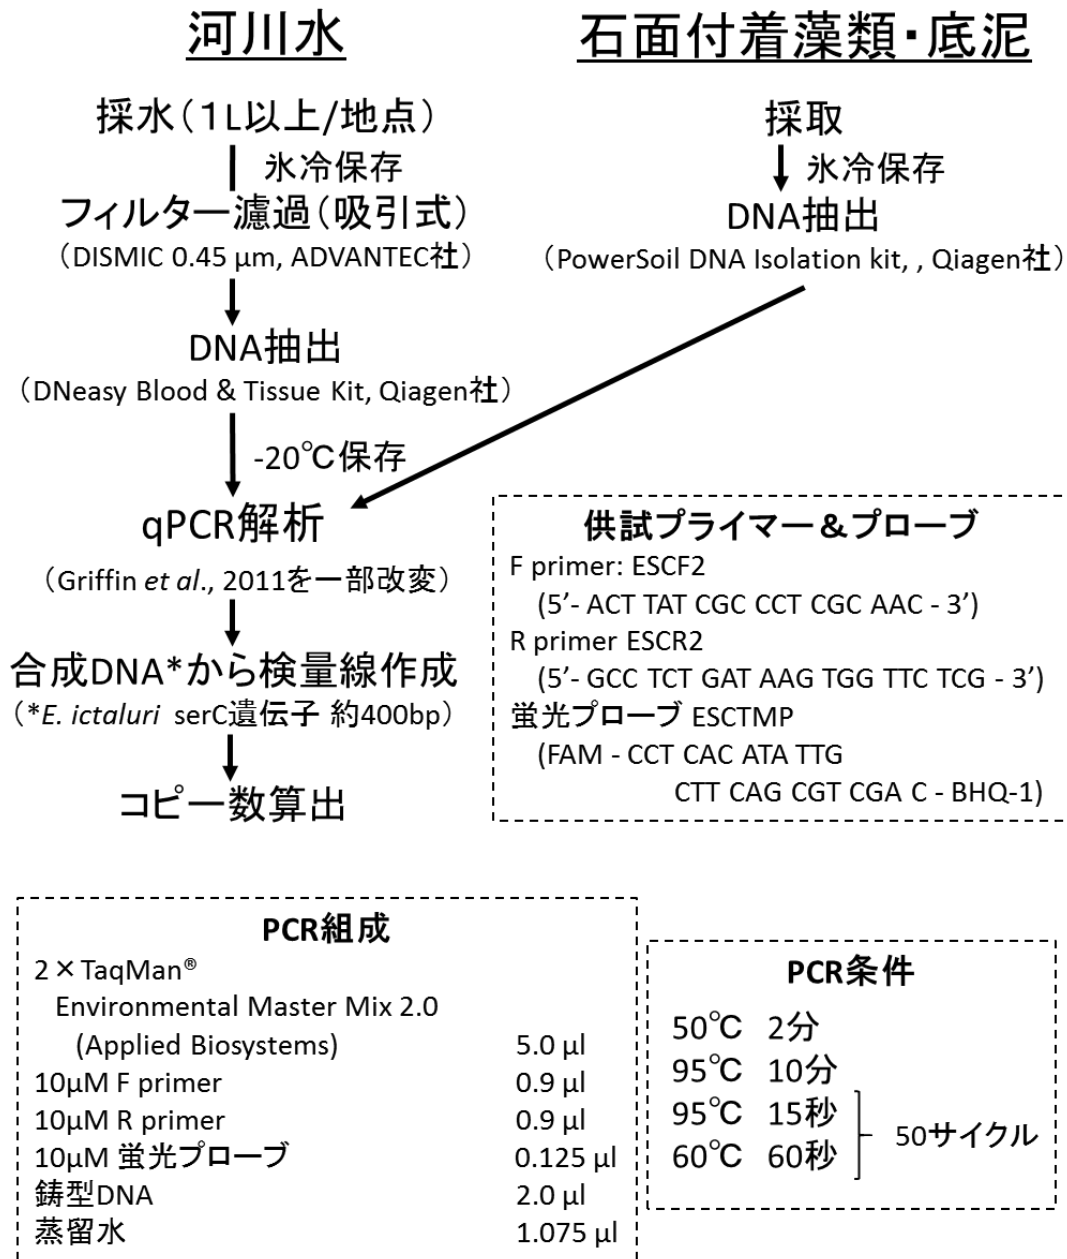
河川水

採水（1L以上/地点）

氷冷保存

フィルター濾過（吸引式）

（DISMIC 0.45 µm, ADVANTEC社）

DNA抽出

（DNeasy Blood & Tissue Kit, Qiagen社）

-20℃保存

qPCR解析

（Griffin *et al*., 2011を一部改変）

合成DNA*から検量線作成

（**E. ictaluri* serC遺伝子 約400bp）

コピー数算出

石面付着藻類・底泥

採取

氷冷保存

DNA抽出

（PowerSoil DNA Isolation kit, , Qiagen社）

供試プライマー＆プローブ

F primer: ESCF2
(5’- ACT TAT CGC CCT CGC AAC - 3’)
R primer ESCR2
(5’- GCC TCT GAT AAG TGG TTC TCG - 3’)
蛍光プローブ ESCTMP
(FAM - CCT CAC ATA TTG CTT CAG CGT CGA C - BHQ-1)

PCR組成

| | |
|---|---|
| 2×TaqMan® Environmental Master Mix 2.0 (Applied Biosystems) | 5.0 µl |
| 10µM F primer | 0.9 µl |
| 10µM R primer | 0.9 µl |
| 10µM 蛍光プローブ | 0.125 µl |
| 鋳型DNA | 2.0 µl |
| 蒸留水 | 1.075 µl |

PCR条件

50℃ 2分
95℃ 10分
95℃ 15秒
60℃ 60秒
50サイクル